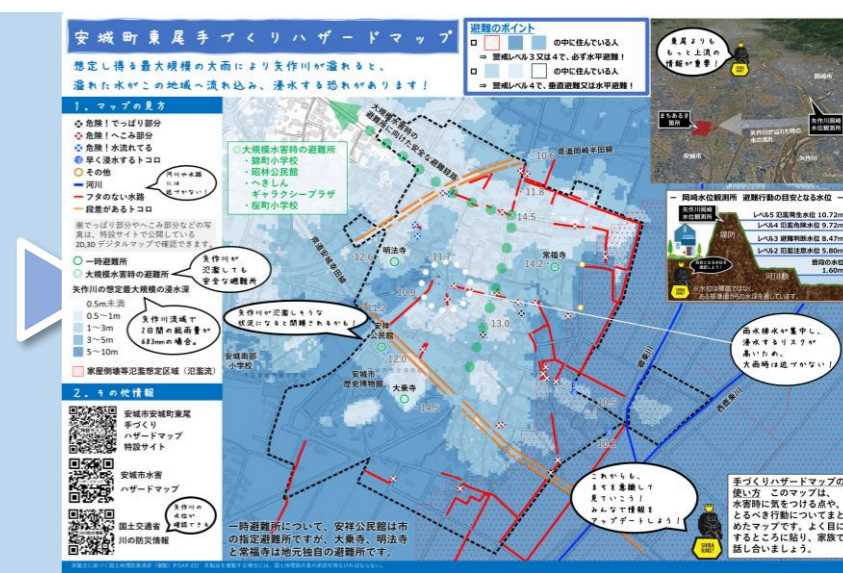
安城町東尾手づくりハザードマップ

想定し得る最大規模の大雨により矢作川が溢れると、溢れた水がこの地域へ流れ込み、浸水する恐れがあります！

避難のポイント
□ の中に住んでいる人
⇒ 警戒レベル３又は４で、必ず水平避難！
□ の中に住んでいる人
⇒ 警戒レベル４で、垂直避難又は水平避難！

東尾よりももっと上流の情報が重要！

１．マップの見方
危険！でっぱり部分
危険！へこみ部分
危険！水流れる
早く浸水するトコロ
その他
河川
フタのない水路
段差があるトコロ

河川の横は近づかない！

家の出っぱり部分やへこみ部分などの写真は、特設サイトで公開している2D,3Dデジタルマップで確認できます。

一時避難所
大規模水害時の避難所

矢作川が氾濫しても安全な避難所

矢作川の想定最大規模の浸水深
0.5m未満
0.5〜1m
1〜3m
3〜5m
5〜10m

矢作川流域で2日間の総雨量が683mmの場合。

家屋倒壊等氾濫想定区域（氾濫流）

２．その他情報
安城市安城町東尾手づくりハザードマップ特設サイト
安城市水害ハザードマップ
国土交通省川の防災情報

矢作川の水位が確認できる

大規模水害時の避難所
・錦町小学校
・昭林公民館
・へきしん ギャラクシープラザ
・桜町小学校

大規模水害時の避難所に向けた安全な避難経路

矢作川が氾濫しそうな状況になると開館されるかも！

垂直避難所
明法寺
常福寺
安祥公民館
安城南部小学校
安城市歴史博物館
大乗寺
10.6
11.8
14.5
12.6
14.1
10.9
13.0
12.0
10.5
14.5

まちあるき箇所
矢作川が溢れる水の流れ
安城市
岡崎市

岡崎水位観測所 避難行動の目安となる水位
矢作川岡崎水位観測所
レベル５ 氾濫発生水位 10.72m
レベル４ 氾濫危険水位 9.72m
レベル３ 避難判断水位 8.47m
レベル２ 氾濫注意水位 5.80m
普段の水位 1.60m
河川敷
※水位は観測所で計測したある基準面からの水深を表しています。

雨水排水が集中し、浸水するリスクが高いため、大雨時は近づかない！

これからも、まちを意識して見ていこう！みんなで情報をアップデートしよう！

一時避難所について、安祥公民館は市の指定避難所ですが、大乗寺、明法寺と常福寺は地元独自の避難所です。

手づくりハザードマップの使い方 このマップは、水害時に気をつけ点や、とるべき行動についてまとめたマップです。よく目にするところに貼り、家族で話し合いましょう。

SHIBA KINET